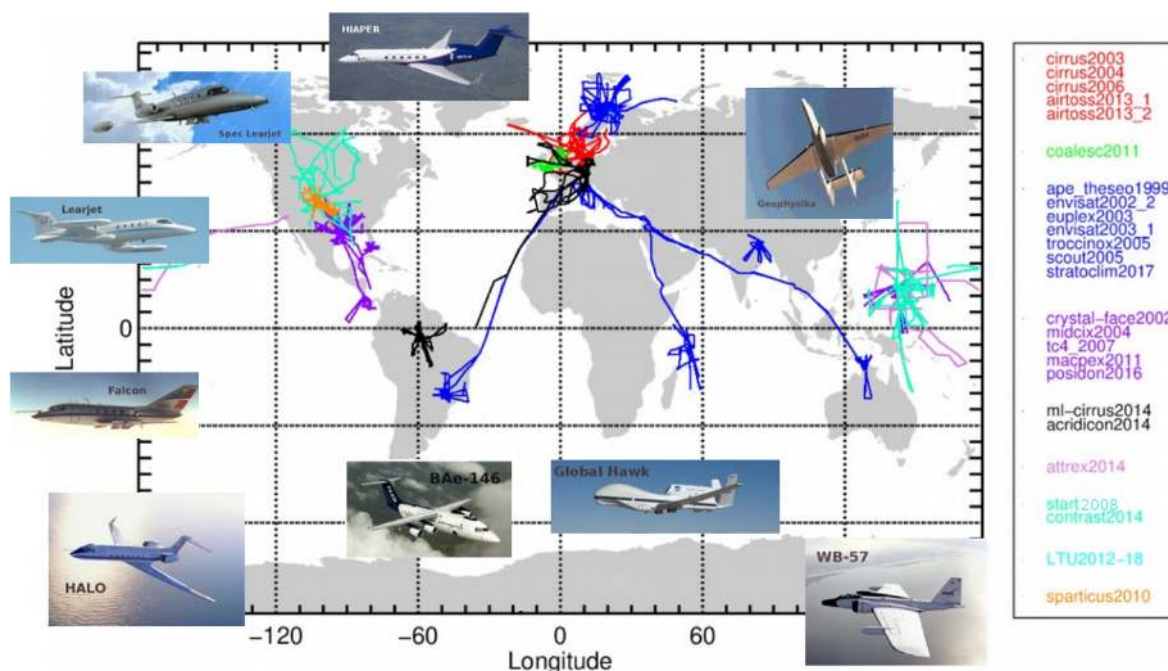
HIAPER
Spec Learjet
Learjet
Falcon
HALO
BAe-146
Global Hawk
WB-57
Geophysika

Latitude
0
-120
-60
0
60
Longitude

cirrus2003
cirrus2004
cirrus2006
airtoss2013_1
airtoss2013_2

coalesc2011

ape_theseo1999
envisat2002_2
euplex2003
envisat2003_1
troccinox2005
scout2005
stratoclim2017

crystal-face2002
midcix2004
tc4_2007
macpex2011
posidon2016

ml-cirrus2014
acridicon2014

attrex2014

start2008
contrast2014

LTU2012-18

sparticus2010